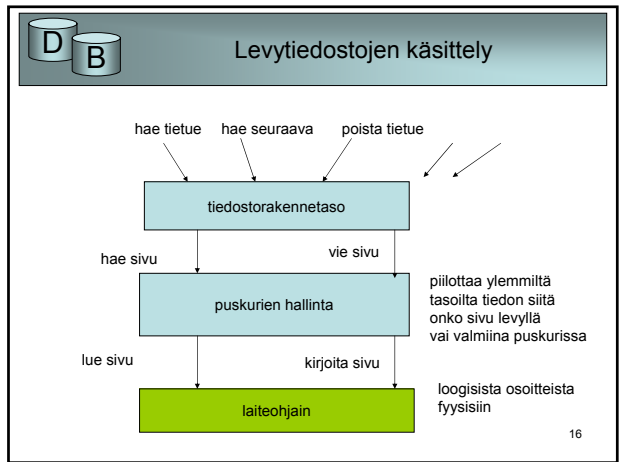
D B

Levytiedostojen käsittely

hae tietue hae seuraava poista tietue

tiedostorakennetaso

hae sivu

vie sivu

puskurien hallinta

piilottaa ylemmiltä tasoilta tiedon siitä onko sivu levyllä vai valmiina puskurissa

lue sivu

kirjoita sivu

laiteohjain

loogisista osoitteista fyysisiin

16